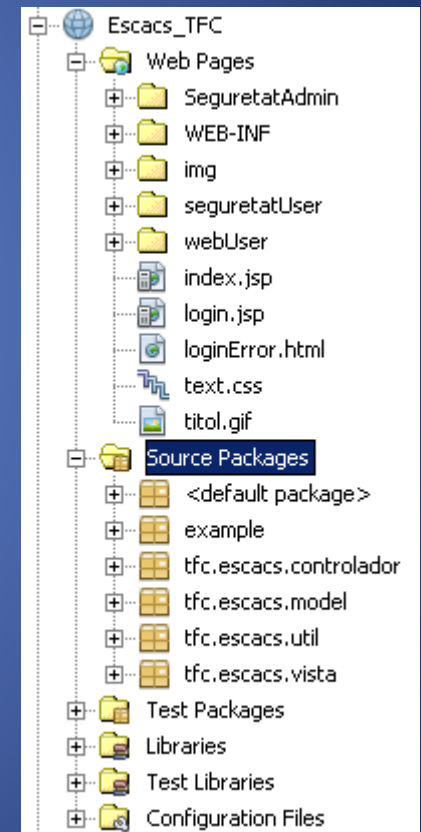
Escacs_TFC
Web Pages
SeguretatAdmin
WEB-INF
img
seguretatUser
webUser
index.jsp
login.jsp
loginError.html
text.css
titol.gif
Source Packages
<default package>
example
tfc.escacs.controlador
tfc.escacs.model
tfc.escacs.util
tfc.escacs.vista
Test Packages
Libraries
Test Libraries
Configuration Files